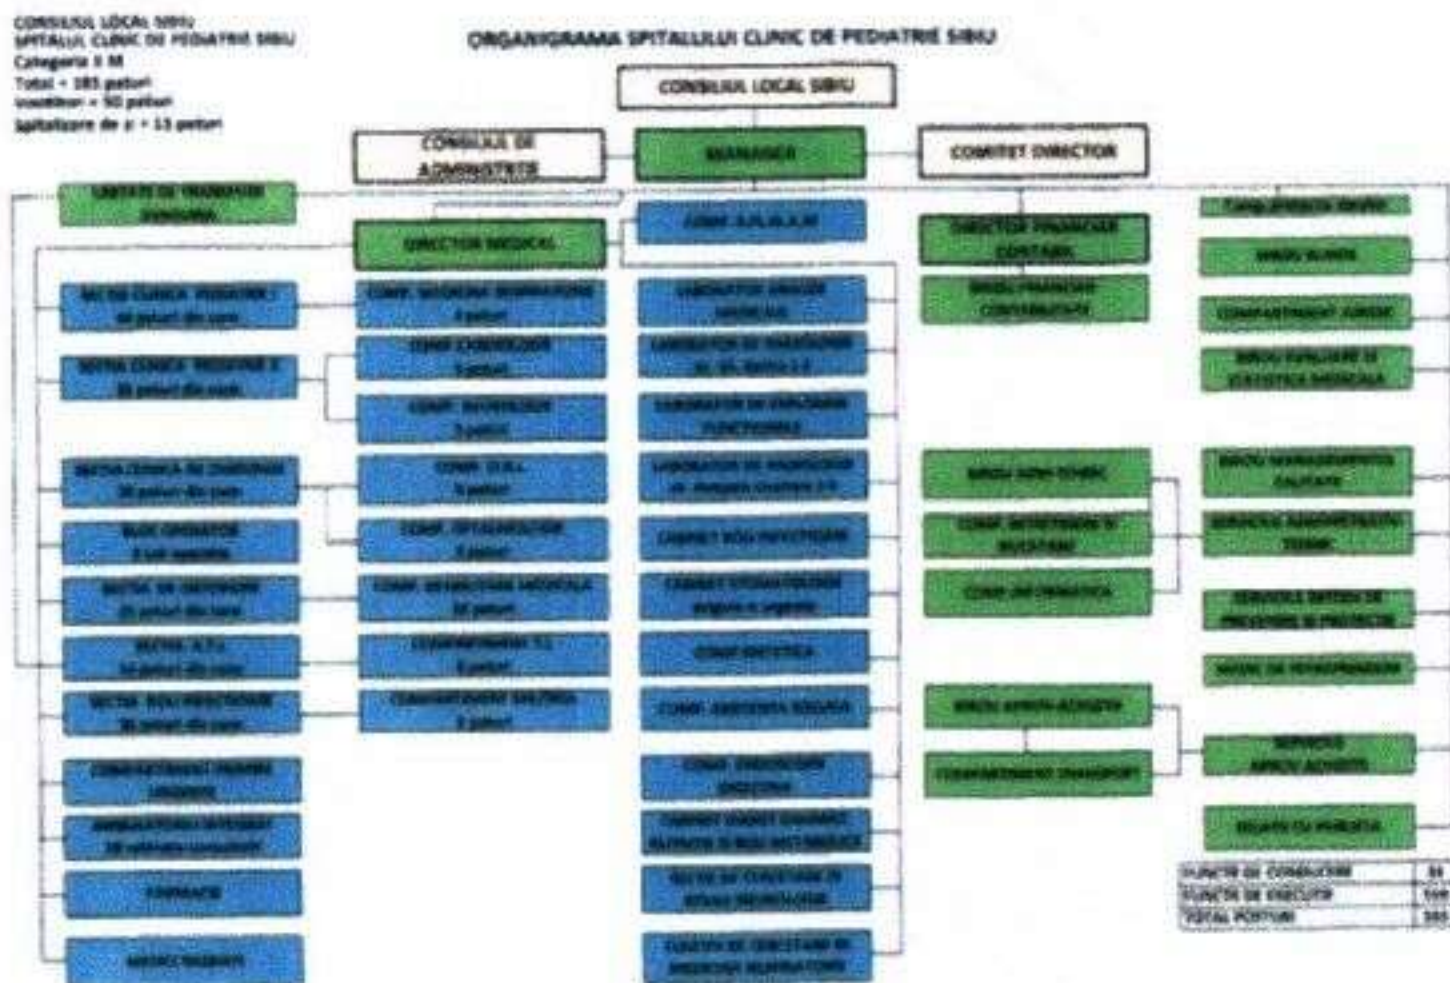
CONSILIUL LOCAL SIBIU
SPITALUL CLINIC DE PEDIATRIE SIBIU
Categoria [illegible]
Total = 185 paturi
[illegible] = 50 paturi
Spitalizare de zi = 13 paturi

ORGANIGRAMA SPITALULUI CLINIC DE PEDIATRIE SIBIU

CONSILIUL LOCAL SIBIU

CONSILIUL DE ADMINISTRATIE

MANAGER

COMITET DIRECTOR

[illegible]

DIRECTOR MEDICAL

COMP. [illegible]

DIRECTOR FINANCIAR CONTABIL

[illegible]

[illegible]

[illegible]

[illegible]

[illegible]

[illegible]

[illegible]

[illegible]

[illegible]

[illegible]

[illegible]

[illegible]

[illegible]

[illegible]

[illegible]

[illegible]

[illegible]

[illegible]

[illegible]

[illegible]

| FUNCTII DE CONDUCERE | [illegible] |
|---|---|
| FUNCTII DE EXECUTIE | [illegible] |
| TOTAL POSTURI | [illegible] |